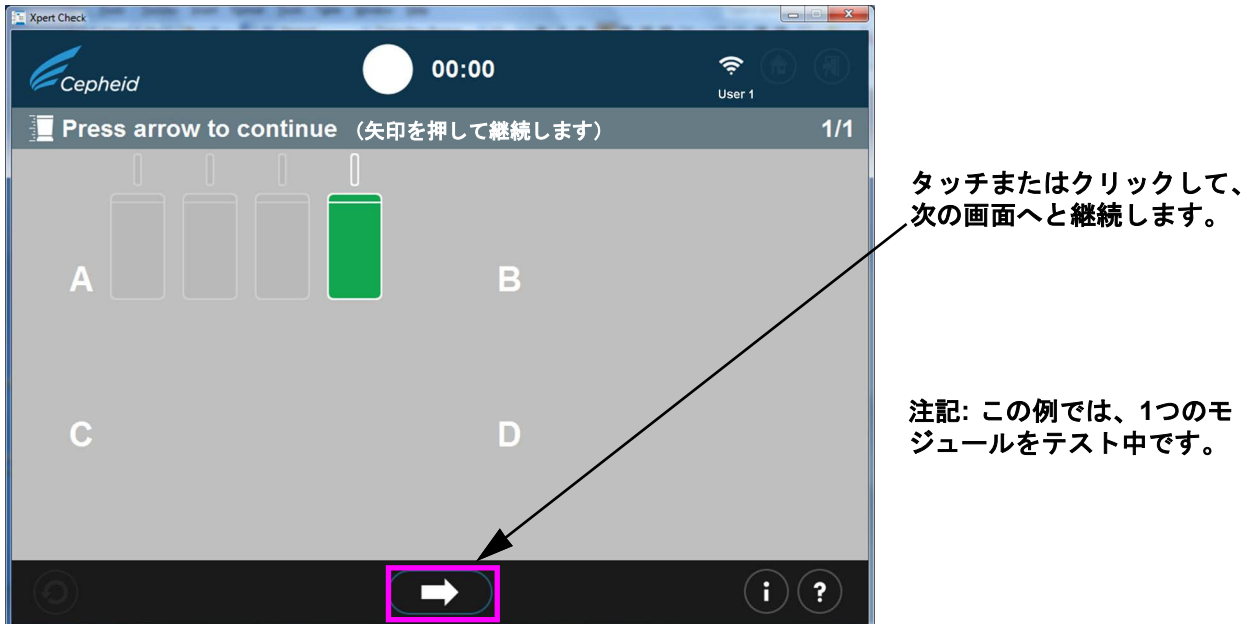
Xpert Check

Cepheid

00:00

User 1

Press arrow to continue （矢印を押して継続します）

1/1

A

B

C

D

タッチまたはクリックして、次の画面へと継続します。

注記: この例では、1つのモジュールをテスト中です。